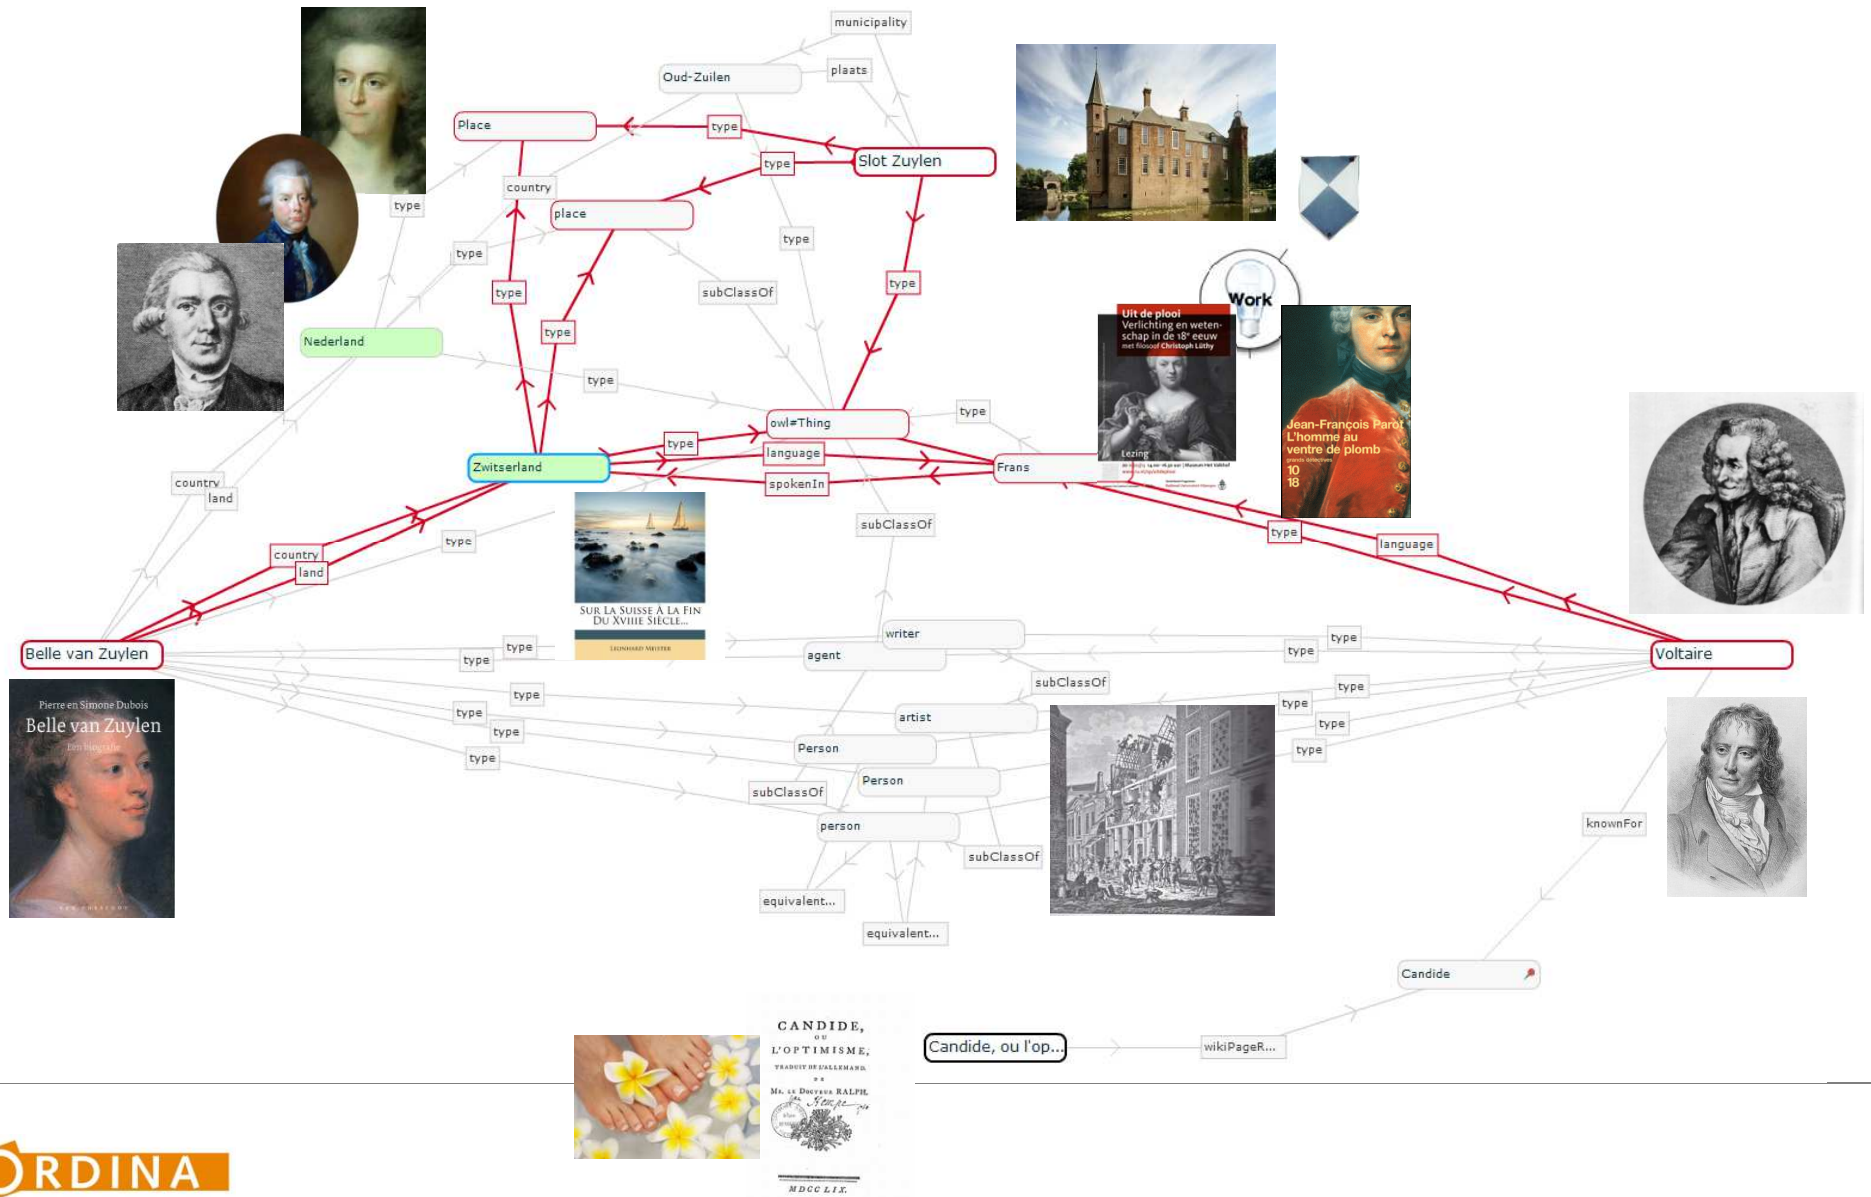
municipality
Oud-Zuilen
plaats
Place
type
type
Slot Zuylen
country
place
type
type
type
type
subClassOf
type
type
Nederland
type
Work
Uit de plooi
Verlichting en wetenschap in de 18e eeuw
met filosoof Christoph Lüthy
Lezing
Jean-François Parot
L'homme au ventre de plomb
10 18
owl#Thing
type
type
language
Zwitserland
Frans
spokenIn
country
land
subClassOf
type
type
language
country
land
SUR LA SUISSE À LA FIN DU XVIIIe SIÈCLE...
LEONHARD MEISTER
type
type
writer
type
Belle van Zuylen
type
agent
type
Voltaire
subClassOf
type
type
Pierre en Simone Dubois
Belle van Zuylen
Een biografie
type
type
artist
type
type
type
type
Person
type
Person
subClassOf
person
knownFor
subClassOf
equivalent...
equivalent...
Candide
CANDIDE, OU L'OPTIMISME, TRADUIT DE L'ALLEMAND. DE Mr. LE DOCTEUR RALPH.
MDCCLIX.
Candide, ou l'op...
wikiPageR...
ORDINA